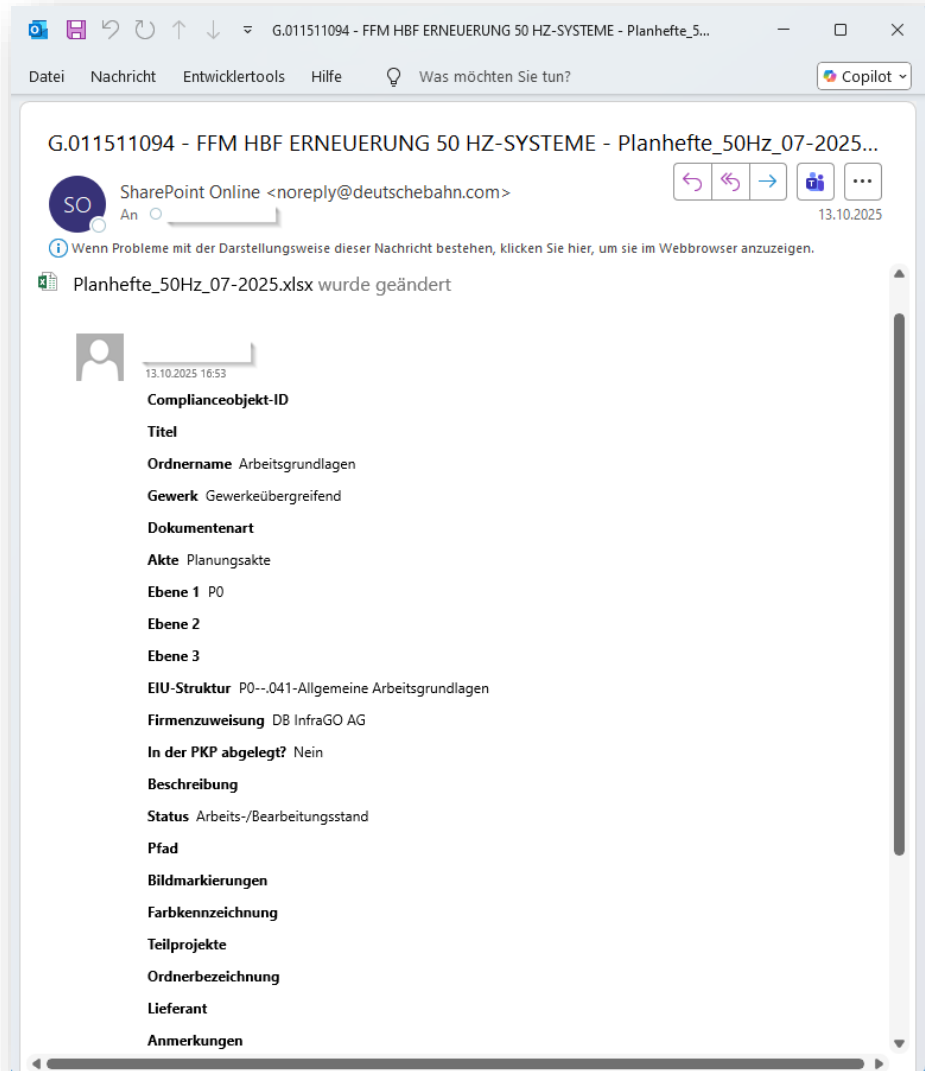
G.011511094 - FFM HBF ERNEUERUNG 50 HZ-SYSTEME - Planhefte_5...

Datei Nachricht Entwicklertools Hilfe Was möchten Sie tun? Copilot

G.011511094 - FFM HBF ERNEUERUNG 50 HZ-SYSTEME - Planhefte_50Hz_07-2025...

SO
SharePoint Online <noreply@deutschebahn.com>
An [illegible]

13.10.2025

Wenn Probleme mit der Darstellungsweise dieser Nachricht bestehen, klicken Sie hier, um sie im Webbrowser anzuzeigen.

Planhefte_50Hz_07-2025.xlsx wurde geändert

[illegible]
13.10.2025 16:53

Complianceobjekt-ID

Titel

Ordnername Arbeitsgrundlagen

Gewerk Gewerkeübergreifend

Dokumentenart

Akte Planungsakte

Ebene 1 P0

Ebene 2

Ebene 3

EIU-Struktur P0--.041-Allgemeine Arbeitsgrundlagen

Firmenzuweisung DB InfraGO AG

In der PKP abgelegt? Nein

Beschreibung

Status Arbeits-/Bearbeitungsstand

Pfad

Bildmarkierungen

Farbkennzeichnung

Teilprojekte

Ordnerbezeichnung

Lieferant

Anmerkungen